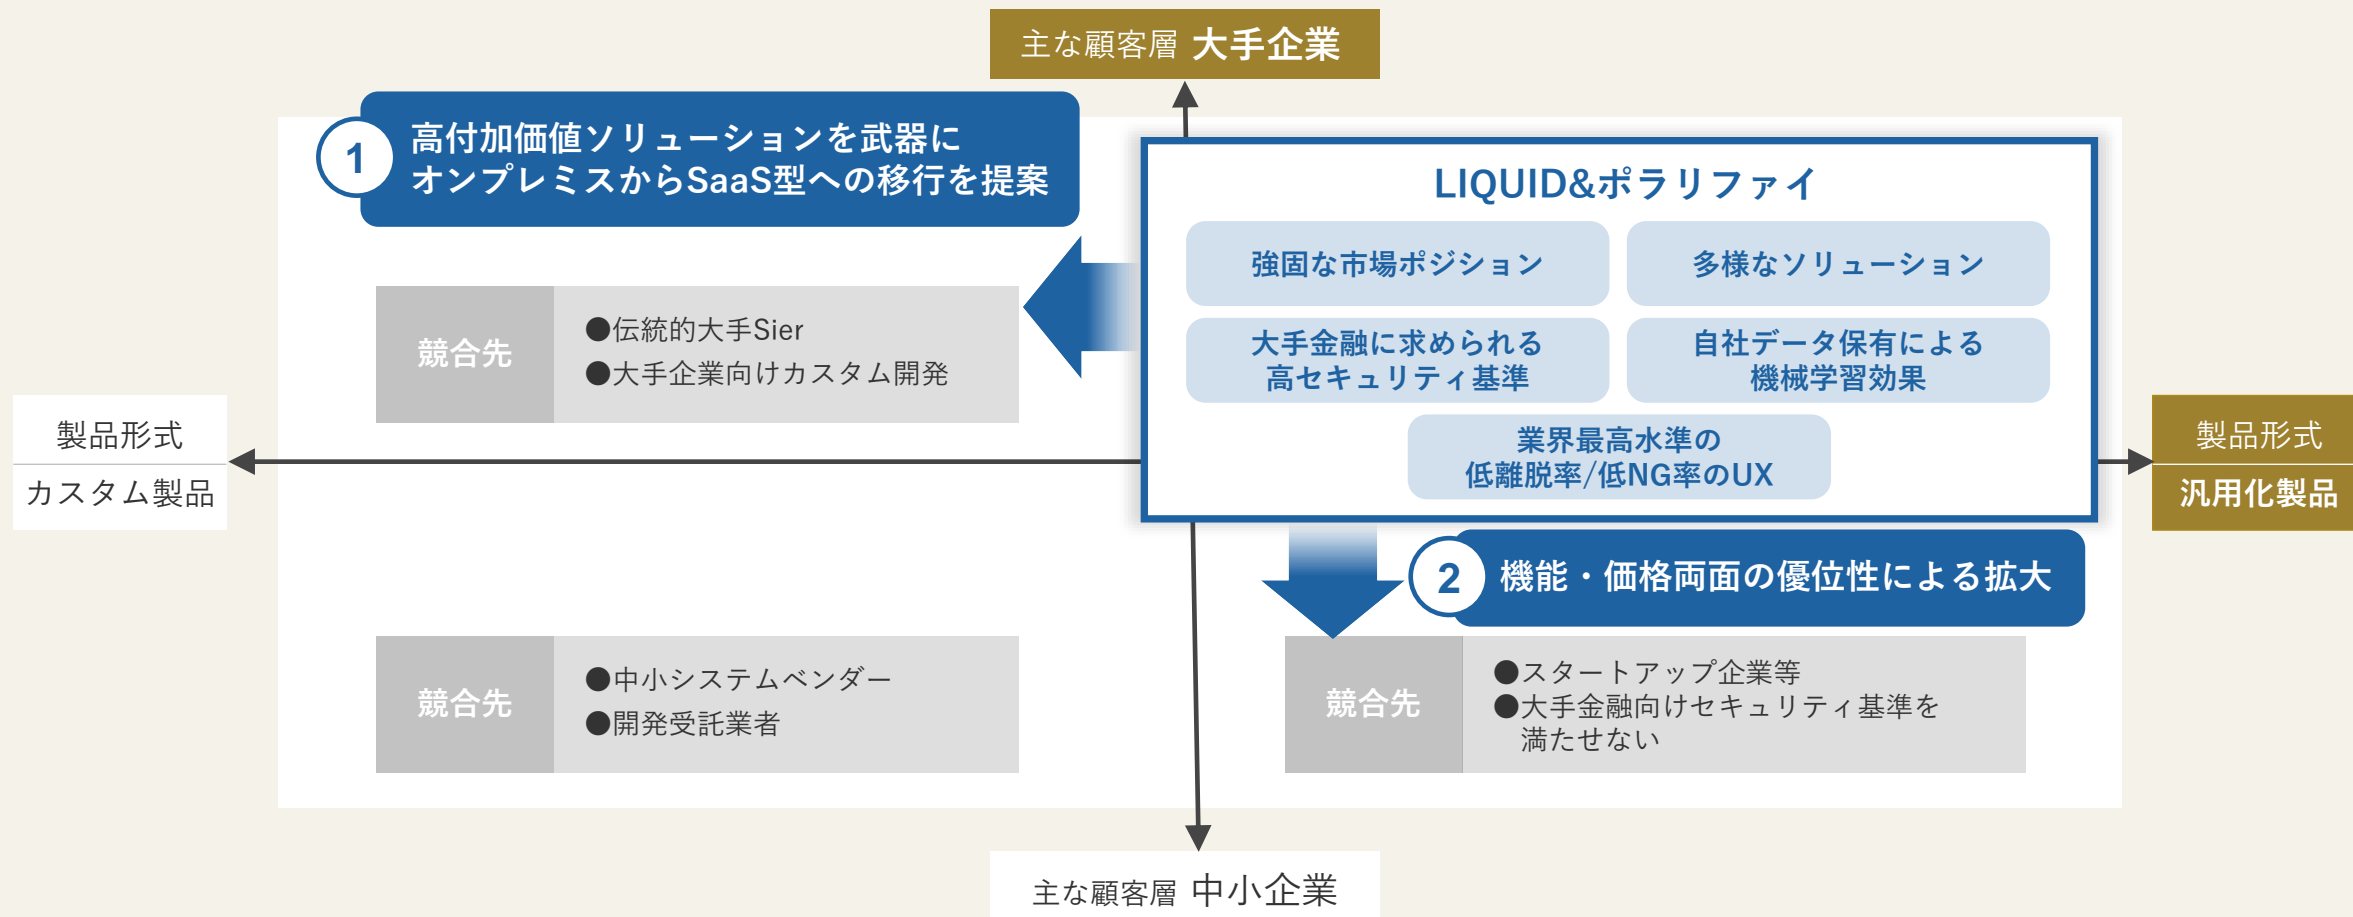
主な顧客層 大手企業

1 高付加価値ソリューションを武器に オンプレミスからSaaS型への移行を提案

LIQUID&ポラリファイ

強固な市場ポジション

多様なソリューション

大手金融に求められる 高セキュリティ基準

自社データ保有による 機械学習効果

業界最高水準の 低離脱率/低NG率のUX

競合先

●伝統的大手Sier
●大手企業向けカスタム開発

製品形式
カスタム製品

製品形式
汎用化製品

2 機能・価格両面の優位性による拡大

競合先

●中小システムベンダー
●開発受託業者

競合先

●スタートアップ企業等
●大手金融向けセキュリティ基準を満たせない

主な顧客層 中小企業